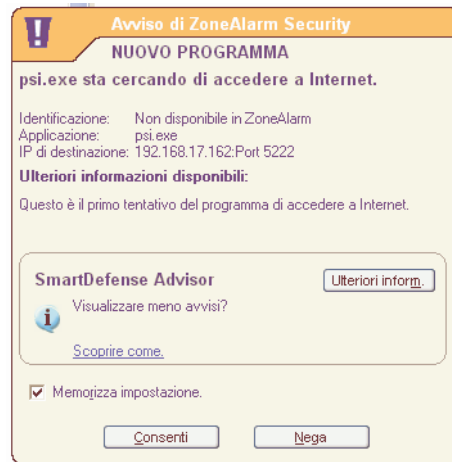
Avviso di ZoneAlarm Security

NUOVO PROGRAMMA

psi.exe sta cercando di accedere a Internet.

| | |
|---|---|
| Identificazione: | Non disponibile in ZoneAlarm |
| Applicazione: | psi.exe |
| IP di destinazione: | 192.168.17.162:Port 5222 |

Ulteriori informazioni disponibili:

Questo è il primo tentativo del programma di accedere a Internet.

SmartDefense Advisor

Ulteriori inform.

Visualizzare meno avvisi?

Scoprire come.

Memorizza impostazione.

Consenti

Nega